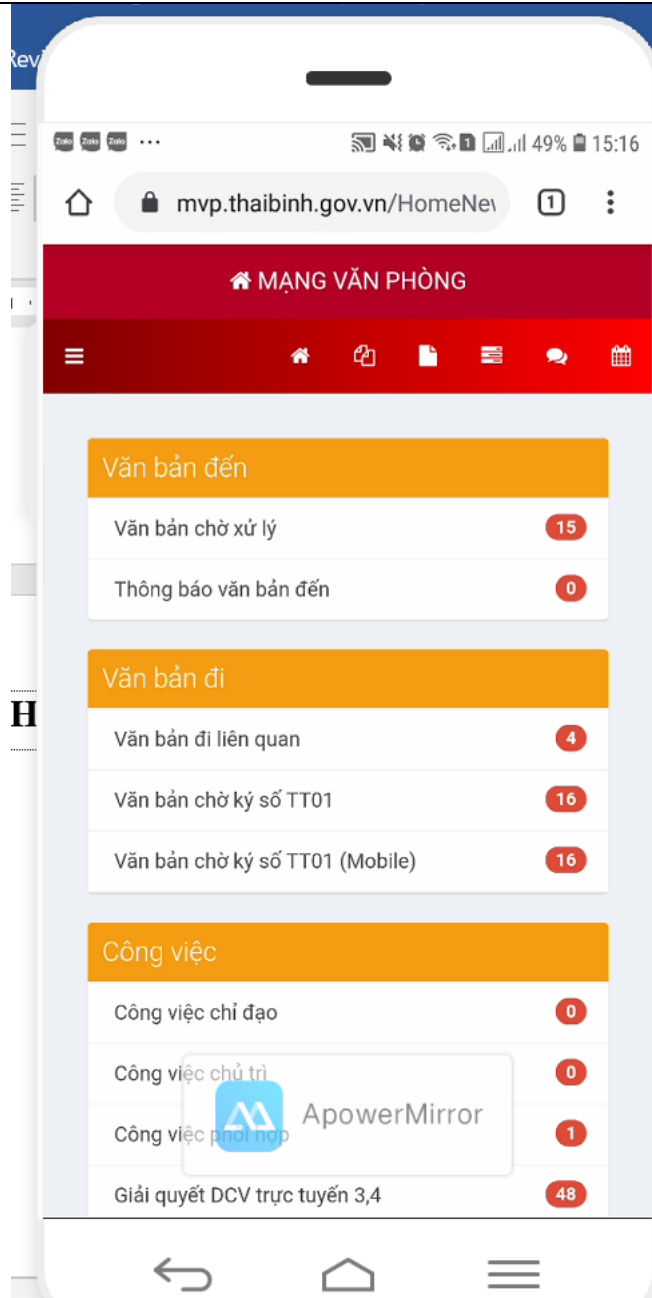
Revi

H

Zalo Zalo Zalo ··· 49% 15:16

mvp.thaibinh.gov.vn/HomeNe\

1

MẠNG VĂN PHÒNG

Văn bản đến

Văn bản chờ xử lý 15

Thông báo văn bản đến 0

Văn bản đi

Văn bản đi liên quan 4

Văn bản chờ ký số TT01 16

Văn bản chờ ký số TT01 (Mobile) 16

Công việc

Công việc chỉ đạo 0

Công việc chủ trì 0

Công việc phối hợp 1

Giải quyết DCV trực tuyến 3,4 48

ApowerMirror